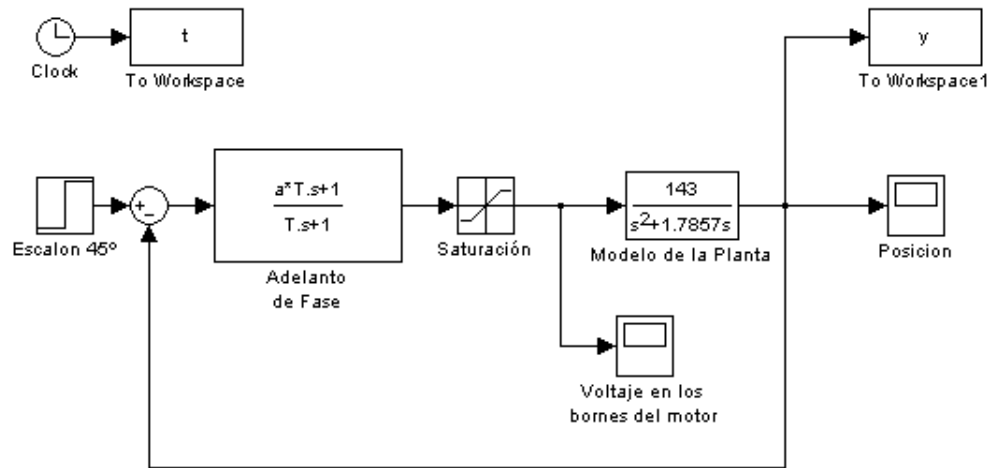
Clock

t

To Workspace

y

To Workspace1

Escalon 45º

+
-

$\frac{a^*T.s+1}{T.s+1}$

Adelanto de Fase

Saturación

$\frac{143}{s^2+1.7857s}$

Modelo de la Planta

Posicion

Voltaje en los bornes del motor